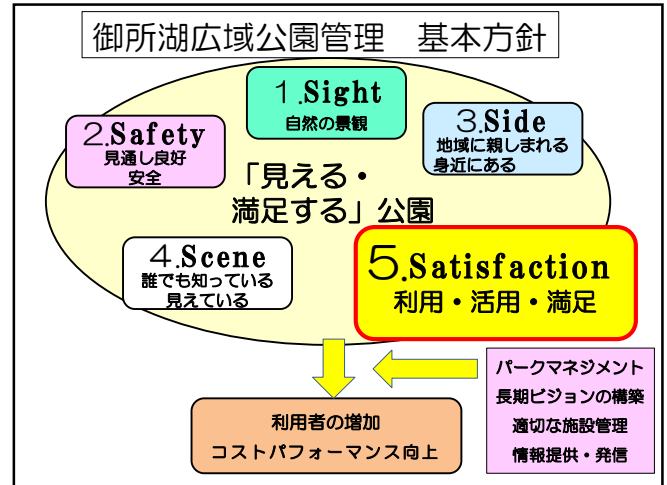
御所湖広域公園管理　基本方針

1.Sight
自然の景観

2.Safety
見通し良好
安全

3.Side
地域に親しまれる
身近にある

「見える・
満足する」公園

4.Scene
誰でも知っている
見えている

5.Satisfaction
利用・活用・満足

パークマネジメント
長期ビジョンの構築
適切な施設管理
情報提供・発信

利用者の増加
コストパフォーマンス向上